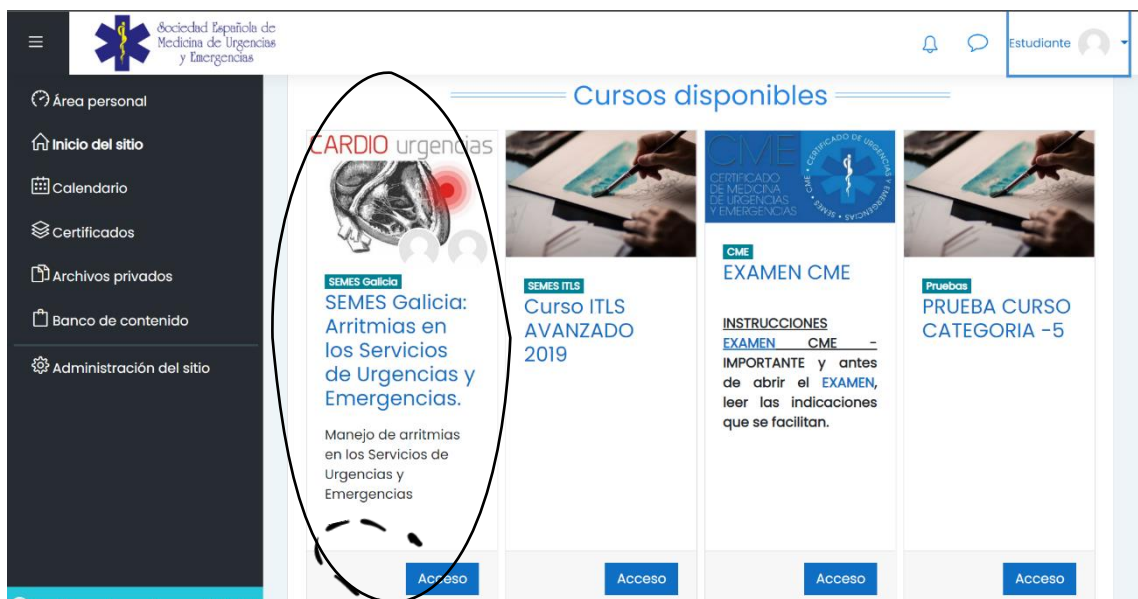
Sociedad Española de Medicina de Urgencias y Emergencias

Estudiante

Área personal
Inicio del sitio
Calendario
Certificados
Archivos privados
Banco de contenido
Administración del sitio

Cursos disponibles

CARDIO urgencias

SEMES Galicia
SEMES Galicia: Arritmias en los Servicios de Urgencias y Emergencias.

Manejo de arritmias en los Servicios de Urgencias y Emergencias

Acceso

SEMES ITLS
Curso ITLS AVANZADO 2019

Acceso

CME
CERTIFICADO DE MEDICINA DE URGENCIAS Y EMERGENCIAS
CERTIFICADO DE URGENCIAS Y EMERGENCIAS · SEMES · CME

CME
EXAMEN CME

INSTRUCCIONES EXAMEN CME - IMPORTANTE y antes de abrir el EXAMEN, leer las indicaciones que se facilitan.

Acceso

Pruebas
PRUEBA CURSO CATEGORIA -5

Acceso